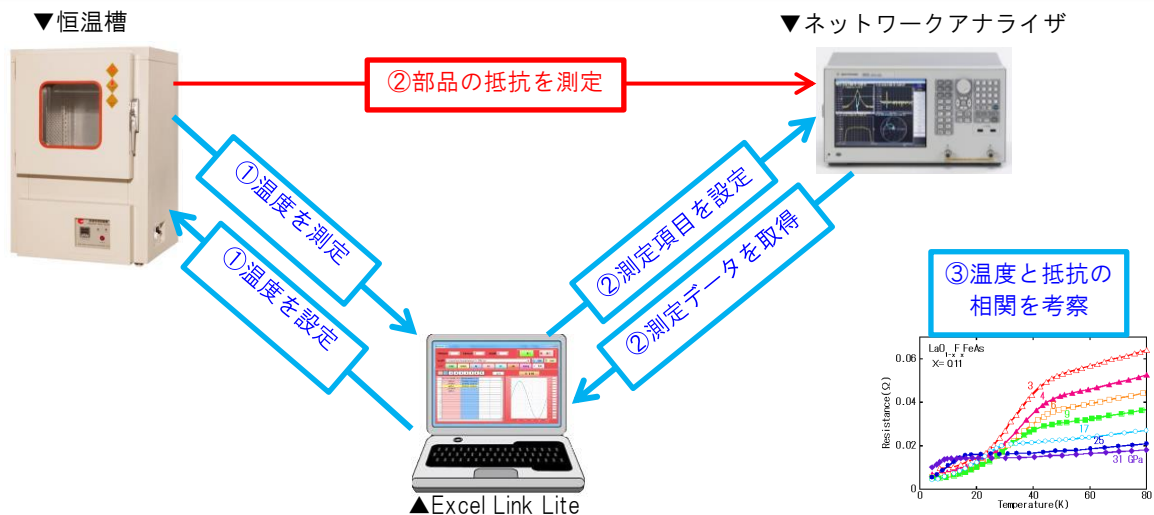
▼恒温槽

▼ネットワークアナライザ

②部品の抵抗を測定

①温度を測定

①温度を設定

②測定項目を設定

②測定データを取得

③温度と抵抗の相関を考察

LaO$_{1-x}$F$_x$FeAs
X= 0.11

Resistance(Ω)

0.06
0.04
0.02
0

3
4
6
8
17
25
31 GPa

0
20
40
60
80
Temperature(K)

▲Excel Link Lite